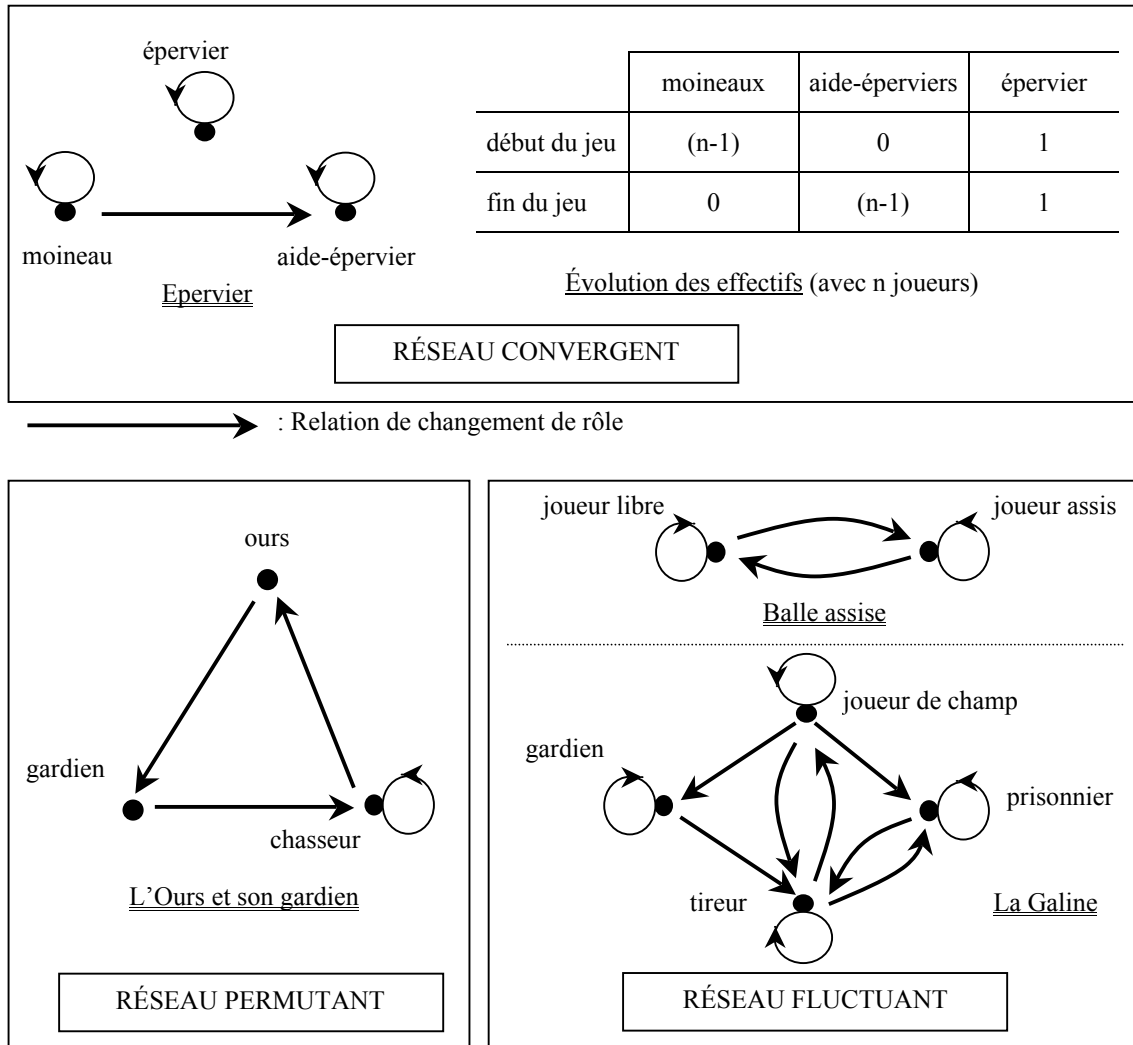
épervier

moineau

aide-épervier

Epervier

| | moineaux | aide-éperviers | épervier |
|---|---|---|---|
| début du jeu | (n-1) | 0 | 1 |
| fin du jeu | 0 | (n-1) | 1 |

Évolution des effectifs (avec n joueurs)

RÉSEAU CONVERGENT

: Relation de changement de rôle

ours

gardien

chasseur

L'Ours et son gardien

RÉSEAU PERMUTANT

joueur libre

joueur assis

Balle assise

joueur de champ

gardien

prisonnier

tireur

La Galine

RÉSEAU FLUCTUANT